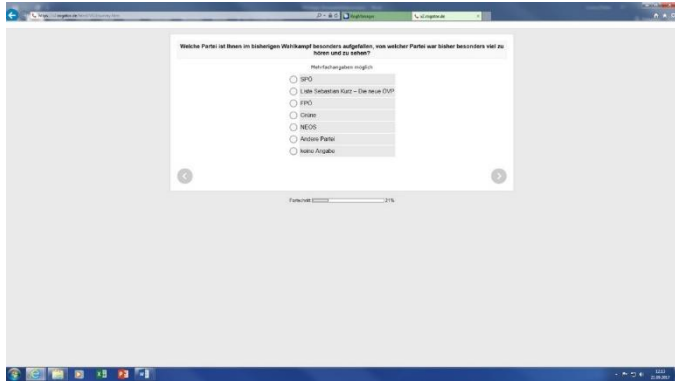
Welche Partei ist Ihnen im bisherigen Wahlkampf besonders aufgefallen, von welcher Partei war bisher besonders viel zu hören und zu sehen?

Mehrfachangaben möglich

SPÖ
Liste Sebastian Kurz – Die neue ÖVP
FPÖ
Grüne
NEOS
Andere Partei
keine Angabe

Fortschritt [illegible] 21%

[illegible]

c.mgeloc.de